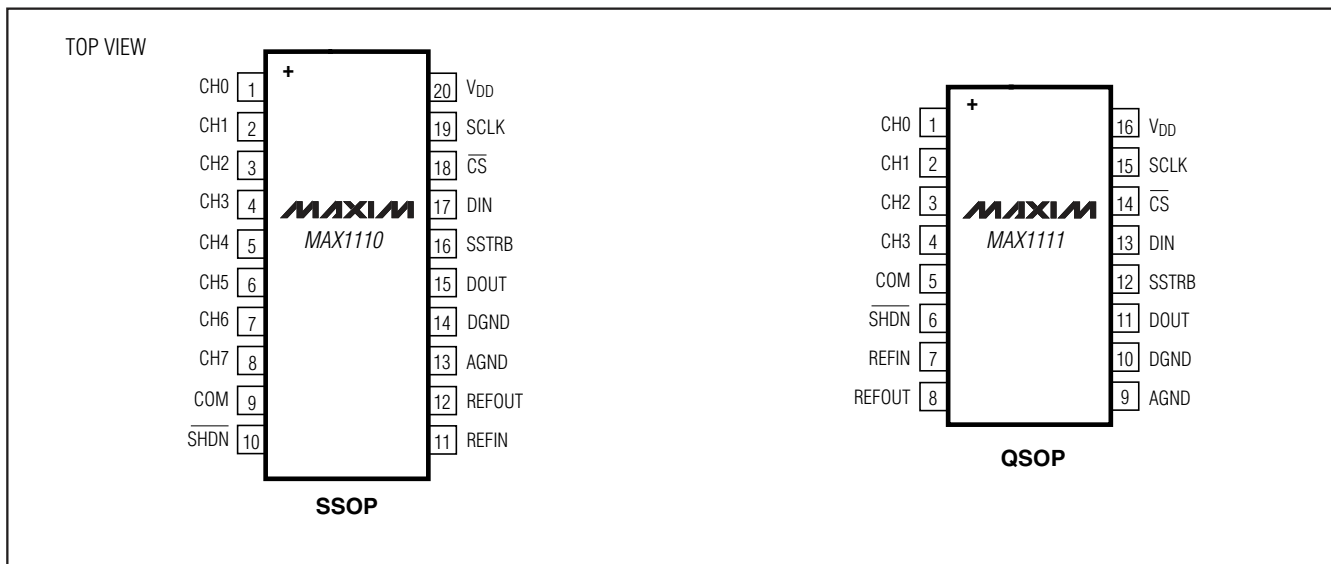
TOP VIEW

CH0 1
CH1 2
CH2 3
CH3 4
CH4 5
CH5 6
CH6 7
CH7 8
COM 9
$\overline{SHDN}$ 10

+

MAXIM
MAX1110

20 $V_{DD}$
19 SCLK
18 $\overline{CS}$
17 DIN
16 SSTRB
15 DOUT
14 DGND
13 AGND
12 REFOUT
11 REFIN

SSOP

CH0 1
CH1 2
CH2 3
CH3 4
COM 5
$\overline{SHDN}$ 6
REFIN 7
REFOUT 8

+

MAXIM
MAX1111

16 $V_{DD}$
15 SCLK
14 $\overline{CS}$
13 DIN
12 SSTRB
11 DOUT
10 DGND
9 AGND

QSOP